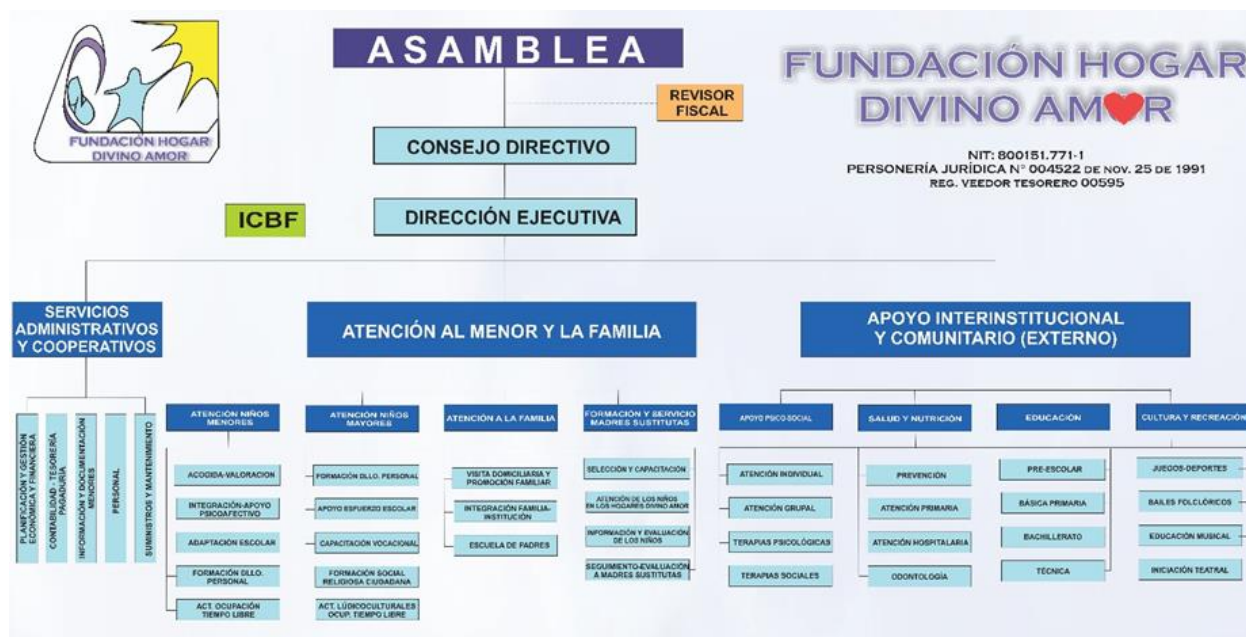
FUNDACIÓN HOGAR DIVINO AMOR

ASAMBLEA

REVISOR FISCAL

FUNDACIÓN HOGAR DIVINO AMOR

NIT: 800151.771-1
PERSONERÍA JURÍDICA N° 004522 DE NOV. 25 DE 1991
REG. VEEDOR TESORERO 00595

CONSEJO DIRECTIVO

ICBF

DIRECCIÓN EJECUTIVA

SERVICIOS ADMINISTRATIVOS Y COOPERATIVOS

ATENCIÓN AL MENOR Y LA FAMILIA

APOYO INTERINSTITUCIONAL Y COMUNITARIO (EXTERNO)

PLANIFICACIÓN Y GESTIÓN ECONÓMICA Y FINANCIERA

CONTABILIDAD - TESORERÍA PAGADURÍA

INFORMACIÓN Y DOCUMENTACIÓN MENORES

PERSONAL

SUMINISTROS Y MANTENIMIENTO

ATENCIÓN NIÑOS MENORES

ACOGIDA-VALORACION

INTEGRACIÓN-APOYO PSICOAFECTIVO

ADAPTACIÓN ESCOLAR

FORMACIÓN DLLO. PERSONAL

ACT. OCUPACIÓN TIEMPO LIBRE

ATENCIÓN NIÑOS MAYORES

FORMACIÓN DLLO. PERSONAL

APOYO ESFUERZO ESCOLAR

CAPACITACIÓN VOCACIONAL

FORMACIÓN SOCIAL RELIGIOSA CIUDADANA

ACT. LÚDICOCULTURALES OCUP. TIEMPO LIBRE

ATENCIÓN A LA FAMILIA

VISITA DOMICILIARIA Y PROMOCIÓN FAMILIAR

INTEGRACIÓN FAMILIA-INSTITUCIÓN

ESCUELA DE PADRES

FORMACIÓN Y SERVICIO MADRES SUSTITUTAS

SELECCIÓN Y CAPACITACIÓN

ATENCIÓN DE LOS NIÑOS EN LOS HOGARES DIVINO AMOR

INFORMACIÓN Y EVALUACIÓN DE LOS NIÑOS

SEGUIMIENTO-EVALUACIÓN A MADRES SUSTITUTAS

APOYO PSICO-SOCIAL

ATENCIÓN INDIVIDUAL

ATENCIÓN GRUPAL

TERAPIAS PSICOLÓGICAS

TERAPIAS SOCIALES

SALUD Y NUTRICIÓN

PREVENCIÓN

ATENCIÓN PRIMARIA

ATENCIÓN HOSPITALARIA

ODONTOLOGÍA

EDUCACIÓN

PRE-ESCOLAR

BÁSICA PRIMARIA

BACHILLERATO

TÉCNICA

CULTURA Y RECREACIÓN

JUEGOS-DEPORTES

BAILES FOLCLÓRICOS

EDUCACIÓN MUSICAL

INICIACIÓN TEATRAL